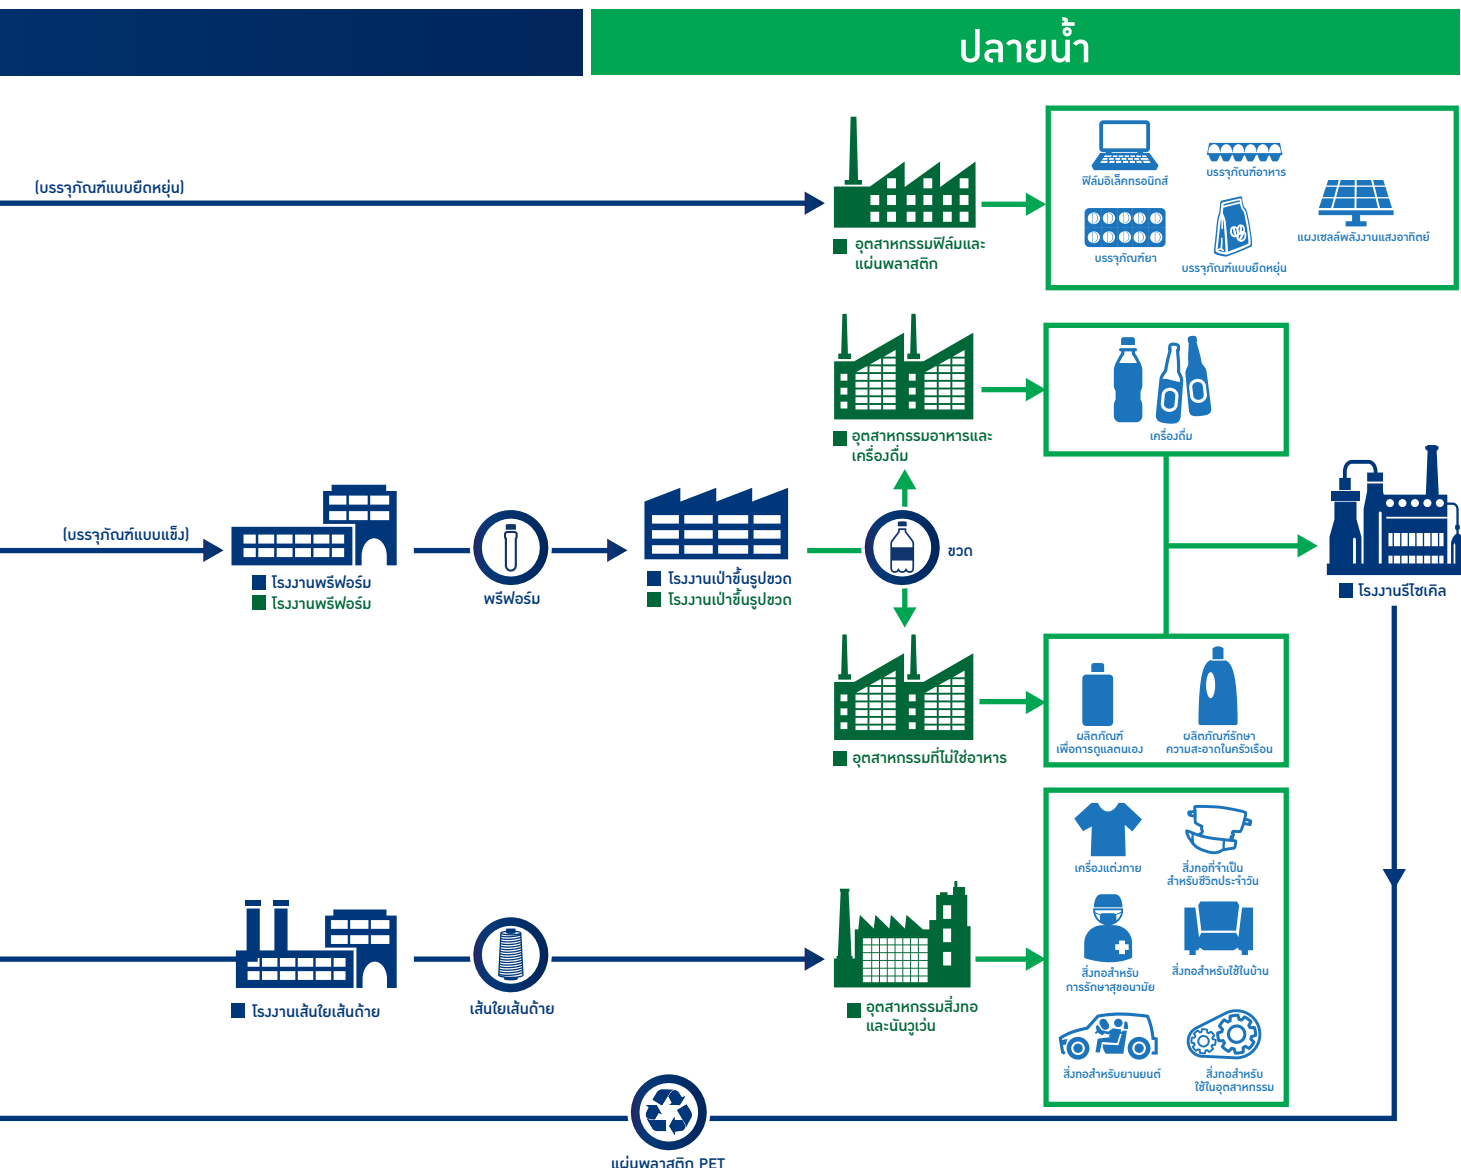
ปลายน้ำ

(บรรจุภัณฑ์แบบยืดหยุ่น)

อุตสาหกรรมฟิล์มและแผ่นพลาสติก

ฟิล์มอิเล็กทรอนิกส์
บรรจุภัณฑ์อาหาร
บรรจุภัณฑ์ยา
แผงเซลล์พลังงานแสงอาทิตย์
บรรจุภัณฑ์แบบยืดหยุ่น

อุตสาหกรรมอาหารและเครื่องดื่ม

เครื่องดื่ม

(บรรจุภัณฑ์แบบแข็ง)

โรงงานพรีฟอร์ม
โรงงานพรีฟอร์ม

พรีฟอร์ม

โรงงานเป่าขึ้นรูปขวด
โรงงานเป่าขึ้นรูปขวด

ขวด

โรงงานรีไซเคิล

อุตสาหกรรมที่ไม่ใช่อาหาร

ผลิตภัณฑ์เพื่อการดูแลตนเอง
ผลิตภัณฑ์รักษาความสะอาดในครัวเรือน

เครื่องแต่งกาย
สิ่งทอที่จำเป็นสำหรับชีวิตประจำวัน
สิ่งทอสำหรับการรักษาสุขอนามัย
สิ่งทอสำหรับใช้ในบ้าน
สิ่งทอสำหรับยานยนต์
สิ่งทอสำหรับใช้ในอุตสาหกรรม

โรงงานเส้นใยเส้นด้าย

เส้นใยเส้นด้าย

อุตสาหกรรมสิ่งทอและนันวูเว่น

แผ่นพลาสติก PET